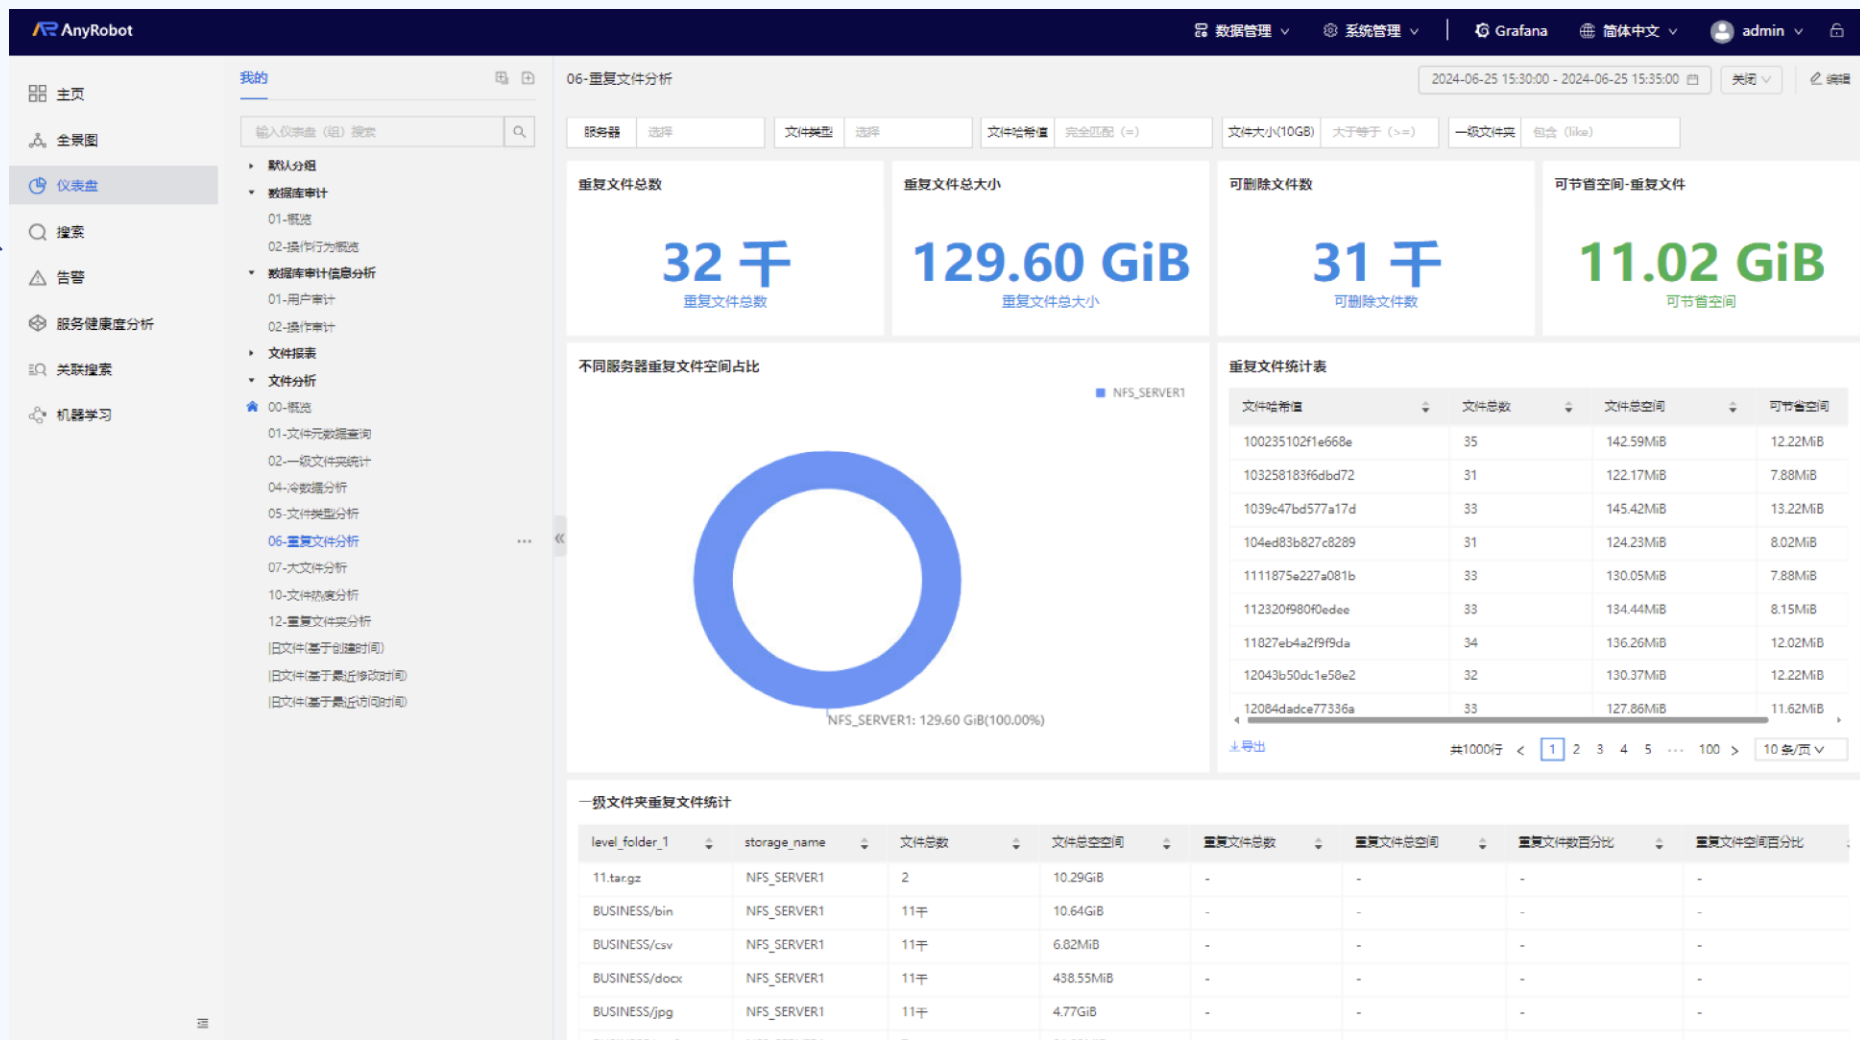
AnyRobot

数据管理 系统管理 Grafana 简体中文 admin

主页
全景图
仪表盘
搜索
告警
服务健康度分析
关联搜索
机器学习

我的

输入仪表盘（组）搜索

默认分组
数据库审计
01-概览
02-操作行为概览
数据库审计信息分析
01-用户审计
02-操作审计
文件报表
文件分析
00-概览
01-文件元数据查询
02-一级文件夹统计
04-冷数据分析
05-文件类型分析
06-重复文件分析
07-大文件分析
10-文件热度分析
12-重复文件夹分析
旧文件(基于创建时间)
旧文件(基于最近修改时间)
旧文件(基于最近访问时间)

06-重复文件分析

2024-06-25 15:30:00 - 2024-06-25 15:35:00 关闭 编辑

服务器 选择 文件类型 选择 文件哈希值 完全匹配（=） 文件大小(10GB) 大于等于（>=） 一级文件夹 包含（like）

重复文件总数
32 千
重复文件总数

重复文件总大小
129.60 GiB
重复文件总大小

可删除文件数
31 千
可删除文件数

可节省空间-重复文件
11.02 GiB
可节省空间

不同服务器重复文件空间占比

NFS_SERVER1

NFS_SERVER1: 129.60 GiB(100.00%)

重复文件统计表

| 文件哈希值 | 文件总数 | 文件总空间 | 可节省空间 |
|---|---|---|---|
| 100235102f1e668e | 35 | 142.59MiB | 12.22MiB |
| 103258183f6dbd72 | 31 | 122.17MiB | 7.88MiB |
| 1039c47bd577a17d | 33 | 145.42MiB | 13.22MiB |
| 104ed83b827c8289 | 31 | 124.23MiB | 8.02MiB |
| 1111875e227a081b | 33 | 130.05MiB | 7.88MiB |
| 112320f980f0edee | 33 | 134.44MiB | 8.15MiB |
| 11827eb4a2f9f9da | 34 | 136.26MiB | 12.02MiB |
| 12043b50dc1e58e2 | 32 | 130.37MiB | 12.22MiB |
| 12084dadce77336a | 33 | 127.86MiB | 11.62MiB |

导出 共1000行 < 1 2 3 4 5 ··· 100 > 10 条/页

一级文件夹重复文件统计

| level_folder_1 | storage_name | 文件总数 | 文件总空间 | 重复文件总数 | 重复文件总空间 | 重复文件数百分比 | 重复文件空间百分比 |
|---|---|---|---|---|---|---|---|
| 11.tar.gz | NFS_SERVER1 | 2 | 10.29GiB | - | - | - | - |
| BUSINESS/bin | NFS_SERVER1 | 11千 | 10.64GiB | - | - | - | - |
| BUSINESS/csv | NFS_SERVER1 | 11千 | 6.82MiB | - | - | - | - |
| BUSINESS/docx | NFS_SERVER1 | 11千 | 438.55MiB | - | - | - | - |
| BUSINESS/jpg | NFS_SERVER1 | 11千 | 4.77GiB | - | - | - | - |